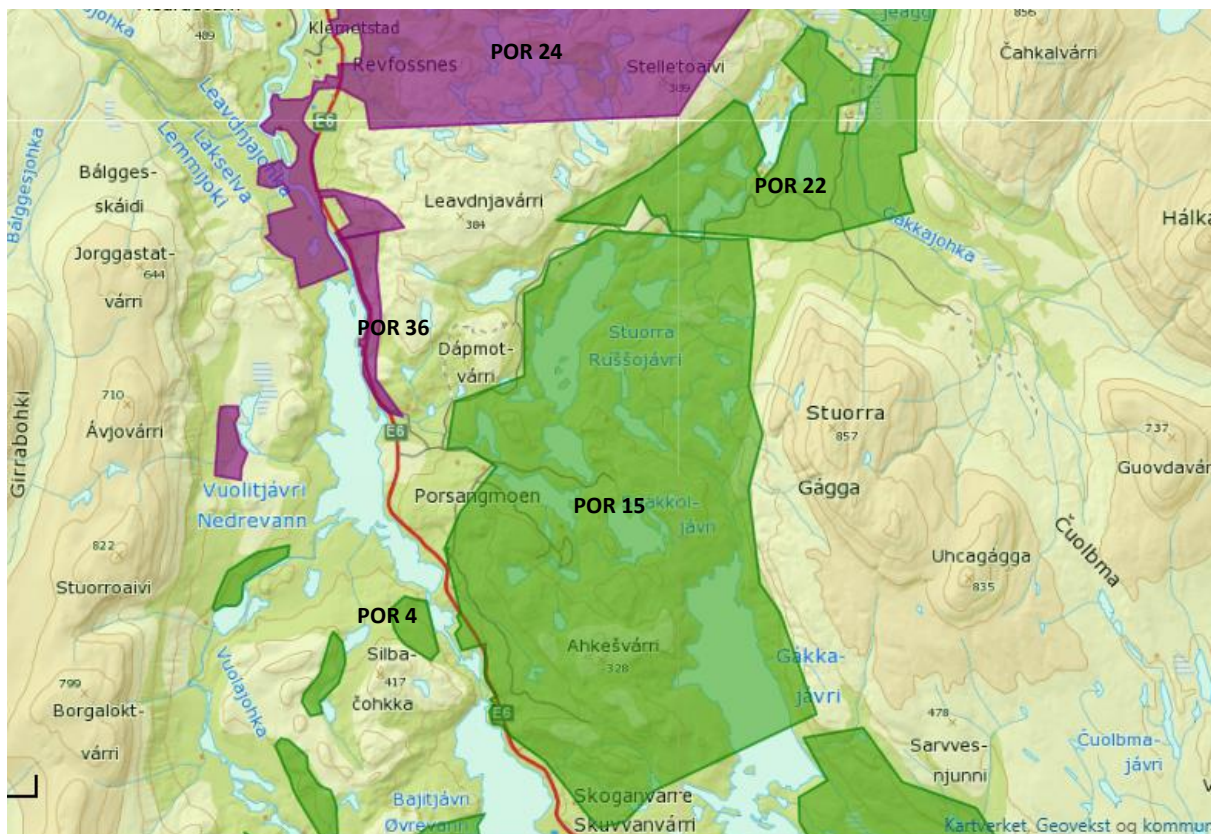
Klemetstad
489
Revfossnes
POR 24
Stelletoaivi
386
856
Čahkalvárri
Leavdnjajohka
Lakselva
Lemmijoki
Bálggesjohka
E6
Bálgges-
skáidi
Leavdnjavárri
384
POR 22
Gákkajohka
Hálka
Jorggastat-
644
várri
POR 36
Stuorra
Ruššojávri
Dápmot-
várri
Girrabohki
710
Ávjovárri
E6
Stuorra
857
737
Guovdavárri
Vuolitjávri
Nedrevann
Porsangmoen
POR 15
Gákkol-
jávri
Gágga
Čuolbma
822
Stuorroaivi
Uhcagágga
835
POR 4
Silba-
417
čohkka
Ahkešvárri
328
Gákka-
jávri
799
Borgalokt-
várri
Vuolajohka
E6
478
Sarvves-
njunni
Čuolbma-
jávri
Bajitjávri
Øvrevann
Skoganvarre
Skuvvanvárri
Kartverket, Geovekst og kommuner